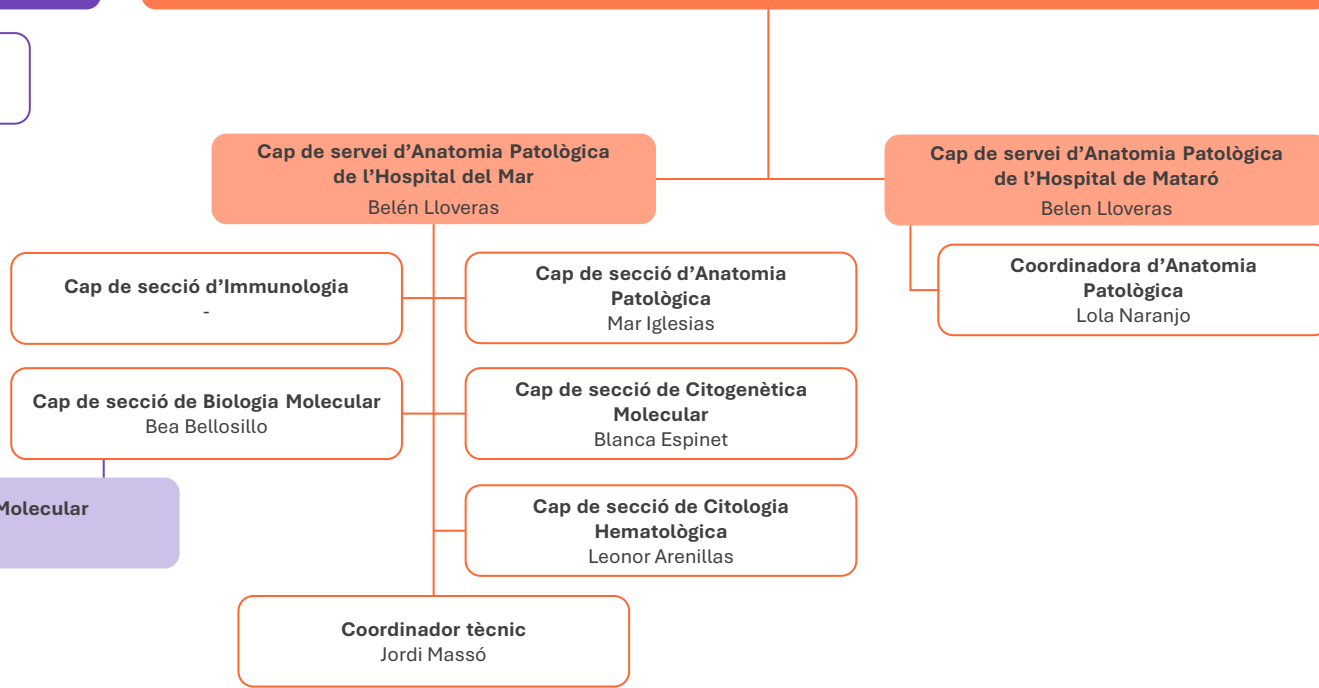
Cap de servei d'Anatomia Patològica de l'Hospital del Mar
Belén Lloveras

Cap de servei d'Anatomia Patològica de l'Hospital de Mataró
Belen Lloveras

Cap de secció d'Immunologia
-

Cap de secció d'Anatomia Patològica
Mar Iglesias

Coordinadora d'Anatomia Patològica
Lola Naranjo

Cap de secció de Biologia Molecular
Bea Bellosillo

Cap de secció de Citogenètica Molecular
Blanca Espinet

Molecular

Cap de secció de Citologia Hematològica
Leonor Arenillas

Coordinador tècnic
Jordi Massó